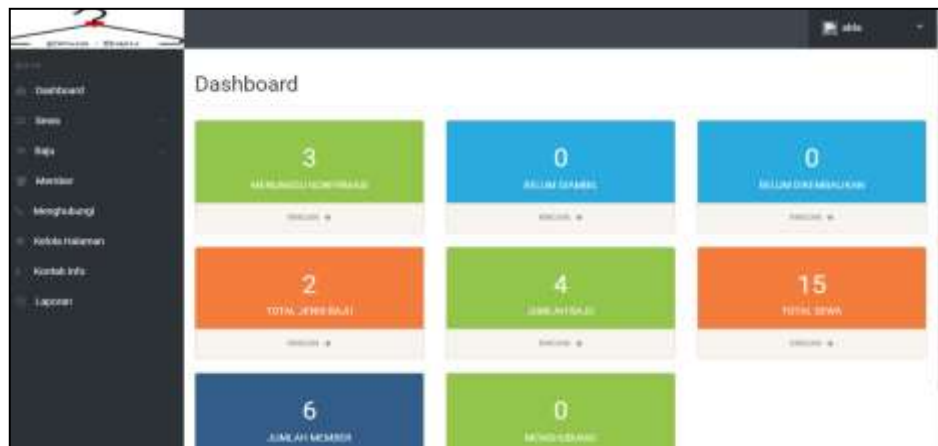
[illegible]

admin

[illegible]

Dashboard

Sewa

Baju

Member

Menghubungi

Kelola Halaman

Kontak Info

Laporan

Dashboard

3

MENUNGGU KONFIRMASI

Rincian

0

BELUM DIAMBIL

Rincian

0

BELUM DIKEMBALIKAN

Rincian

2

TOTAL JENIS BAJU

Rincian

4

JUMLAH BAJU

Rincian

15

TOTAL SEWA

Rincian

6

JUMLAH MEMBER

0

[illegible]